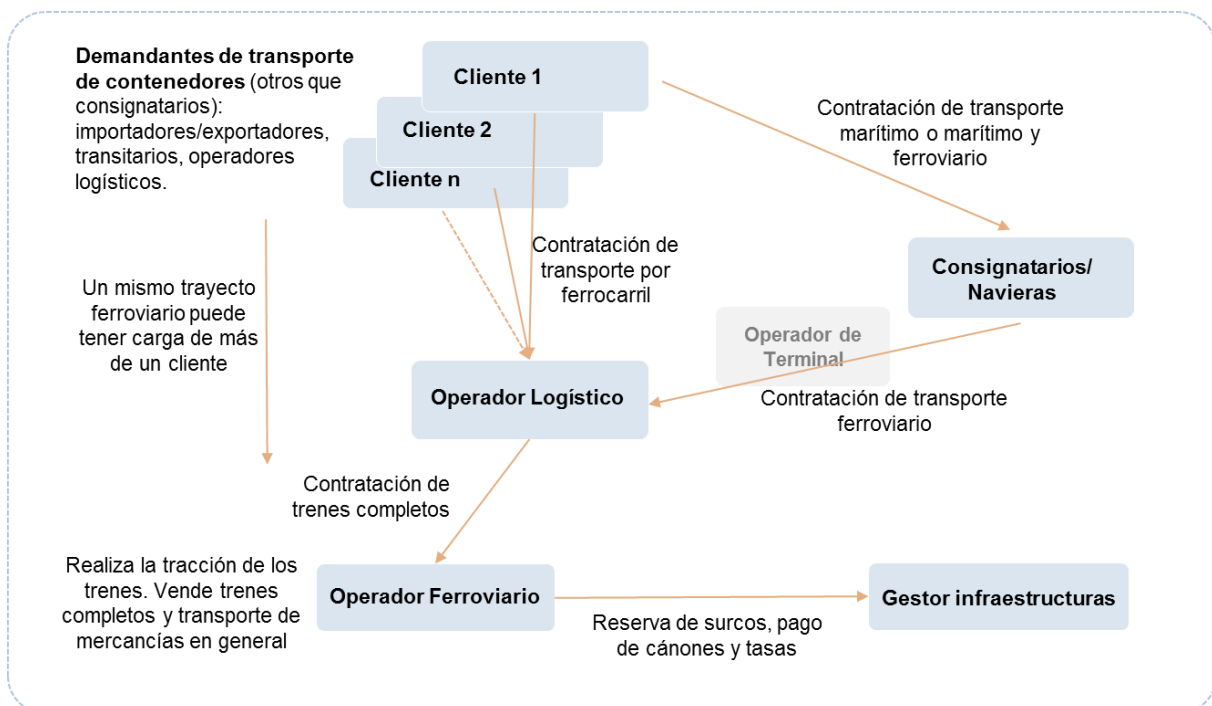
**Demandantes de transporte de contenedores** (otros que consignatarios): importadores/exportadores, transitarios, operadores logísticos.

Cliente 1

Cliente 2

Cliente n

Contratación de transporte marítimo o marítimo y ferroviario

Contratación de transporte por ferrocarril

Consignatarios/ Navieras

Un mismo trayecto ferroviario puede tener carga de más de un cliente

Operador de Terminal

Operador Logístico

Contratación de transporte ferroviario

Contratación de trenes completos

Realiza la tracción de los trenes. Vende trenes completos y transporte de mercancías en general

Operador Ferroviario

Gestor infraestructuras

Reserva de surcos, pago de cánones y tasas